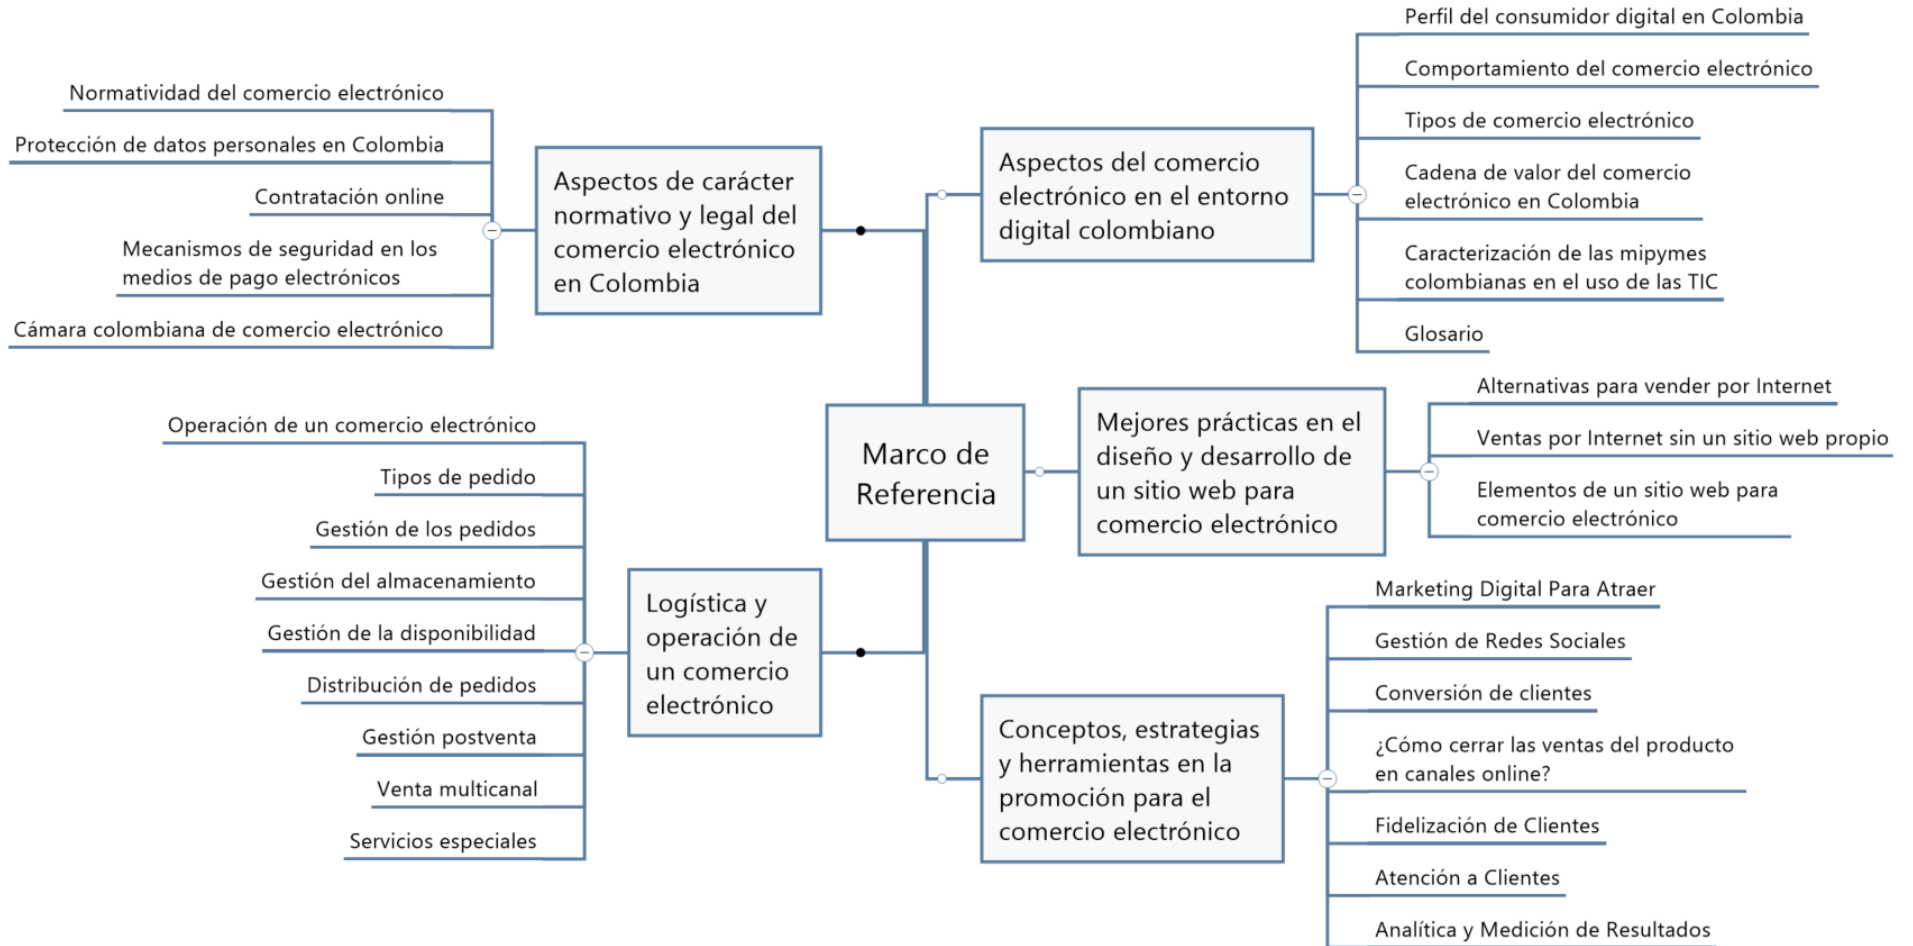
Marco de Referencia

Aspectos de carácter normativo y legal del comercio electrónico en Colombia

Normatividad del comercio electrónico
Protección de datos personales en Colombia
Contratación online
Mecanismos de seguridad en los medios de pago electrónicos
Cámara colombiana de comercio electrónico

Aspectos del comercio electrónico en el entorno digital colombiano

Perfil del consumidor digital en Colombia
Comportamiento del comercio electrónico
Tipos de comercio electrónico
Cadena de valor del comercio electrónico en Colombia
Caracterización de las mipymes colombianas en el uso de las TIC
Glosario

Mejores prácticas en el diseño y desarrollo de un sitio web para comercio electrónico

Alternativas para vender por Internet
Ventas por Internet sin un sitio web propio
Elementos de un sitio web para comercio electrónico

Logística y operación de un comercio electrónico

Operación de un comercio electrónico
Tipos de pedido
Gestión de los pedidos
Gestión del almacenamiento
Gestión de la disponibilidad
Distribución de pedidos
Gestión postventa
Venta multicanal
Servicios especiales

Conceptos, estrategias y herramientas en la promoción para el comercio electrónico

Marketing Digital Para Atraer
Gestión de Redes Sociales
Conversión de clientes
¿Cómo cerrar las ventas del producto en canales online?
Fidelización de Clientes
Atención a Clientes
Analítica y Medición de Resultados